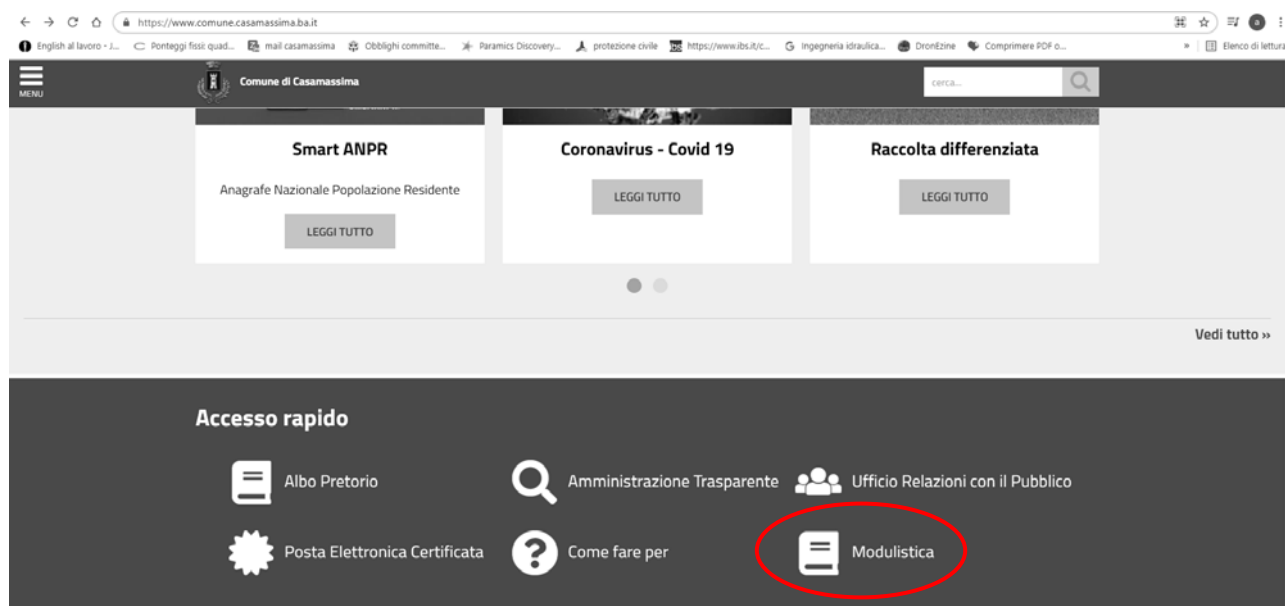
https://www.comune.casamassima.ba.it

English al lavoro - I... Ponteggi fissi: quad... mail casamassima Obblighi committe... Paramics Discovery... protezione civile https://www.ibs.it/c... Ingegneria idraulica... DronEzine Comprimere PDF o... » Elenco di lettura

MENU

Comune di Casamassima

cerca...

Smart ANPR

Anagrafe Nazionale Popolazione Residente

LEGGI TUTTO

Coronavirus - Covid 19

LEGGI TUTTO

Raccolta differenziata

LEGGI TUTTO

Vedi tutto »

Accesso rapido

Albo Pretorio

Amministrazione Trasparente

Ufficio Relazioni con il Pubblico

Posta Elettronica Certificata

Come fare per

Modulistica